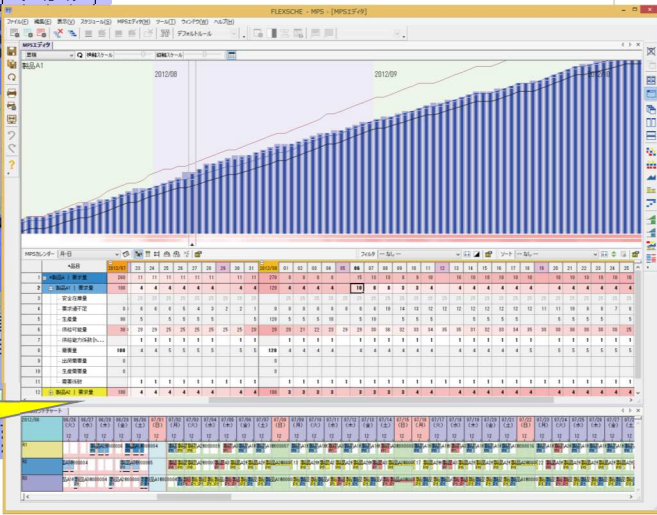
FLEXSCHE - MPS - [MPSエディタ]

ファイル(F) 編集(E) 表示(V) スケジュール(S) MPSエディタ(M) ツール(T) ウィンドウ(W) ヘルプ(H)

デフォルトルール

MPSエディタ

需要

横軸スケール

縦軸スケール

製品A1

2012/08

2012/09

2012/10

MPSカレンダー 月-日

フィルタ なし

ソート なし

品目

製品A1 需要量

安全在庫量

需求遂不足

生産量

供給可能量

供給能力係数

需要量

出荷需要量

生産需要量

需要係数

製品A1 需要量

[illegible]チャート

2012/08

2012/07

2012/08